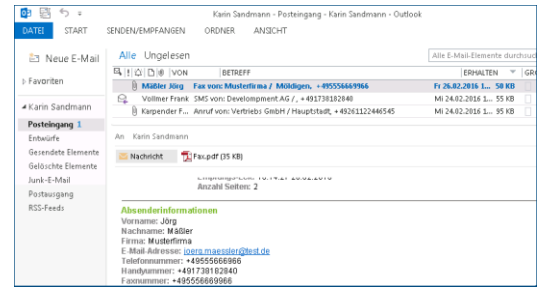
Karin Sandmann - Posteingang - Karin Sandmann - Outlook

DATEI START SENDEN/EMPFANGEN ORDNER ANSICHT

Neue E-Mail

Favoriten

Karin Sandmann

Posteingang 1
Entwürfe
Gesendete Elemente
Gelöschte Elemente
Junk-E-Mail
Postausgang
RSS-Feeds

Alle Ungelesen

Alle E-Mail-Elemente durchsuc

| | VON | BETREFF | ERHALTEN | GR |
|---|---|---|---|---|
| | Mäßler Jörg | Fax von: Musterfirma / Mödlgen, +495556669966 | Fr 26.02.2016 1... | 58 KB |
| | Vollmer Frank | SMS von: Developmment AG / , +491738182840 | Mi 24.02.2016 1... | 55 KB |
| | Karpender F... | Anruf von: Vertriebs GmbH / Hauptstadt, +49261122446545 | Mi 24.02.2016 1... | 53 KB |

An Karin Sandmann

Nachricht Fax.pdf (35 KB)

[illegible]
Anzahl Seiten: 2

Absenderinformationen
Vorname: Jörg
Nachname: Mäßler
Firma: Musterfirma
E-Mail-Adresse: joerg.maessler@test.de
Telefonnummer: +495556666966
Handyummer: +491738182840
Faxnummer: +495556669966